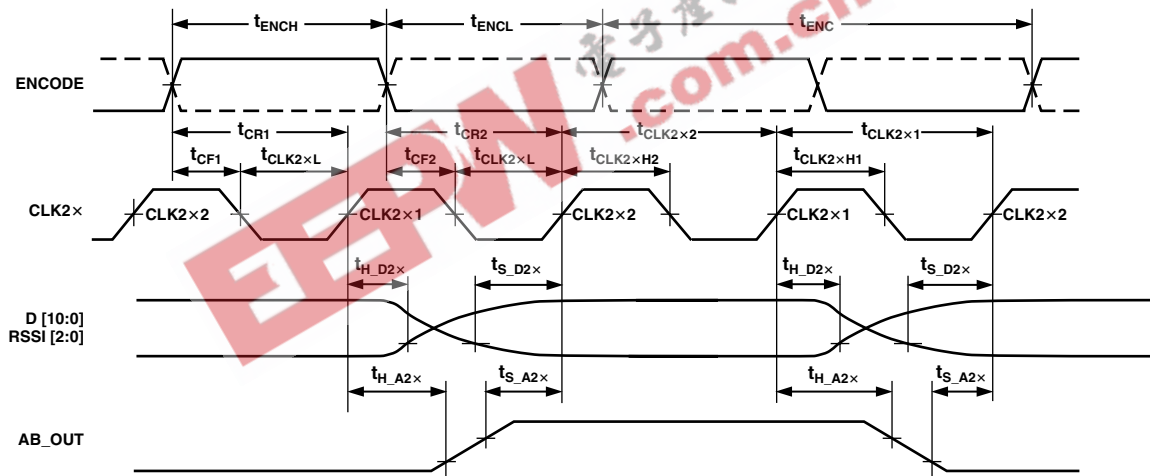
$t_{ENCH}$ $t_{ENCL}$ $t_{ENC}$

ENCODE

$t_{CR1}$ $t_{CR2}$ $t_{CLK2\times2}$ $t_{CLK2\times1}$

$t_{CF1}$ $t_{CLK2\times L}$ $t_{CF2}$ $t_{CLK2\times L}$ $t_{CLK2\times H2}$ $t_{CLK2\times H1}$

CLK2×

CLK2×2 CLK2×1 CLK2×2 CLK2×1 CLK2×2

$t_{H\_D2\times}$ $t_{S\_D2\times}$ $t_{H\_D2\times}$ $t_{S\_D2\times}$

D [10:0]
RSSI [2:0]

$t_{H\_A2\times}$ $t_{S\_A2\times}$ $t_{H\_A2\times}$ $t_{S\_A2\times}$

AB_OUT

EEPW 电子产品世界 .com.cn